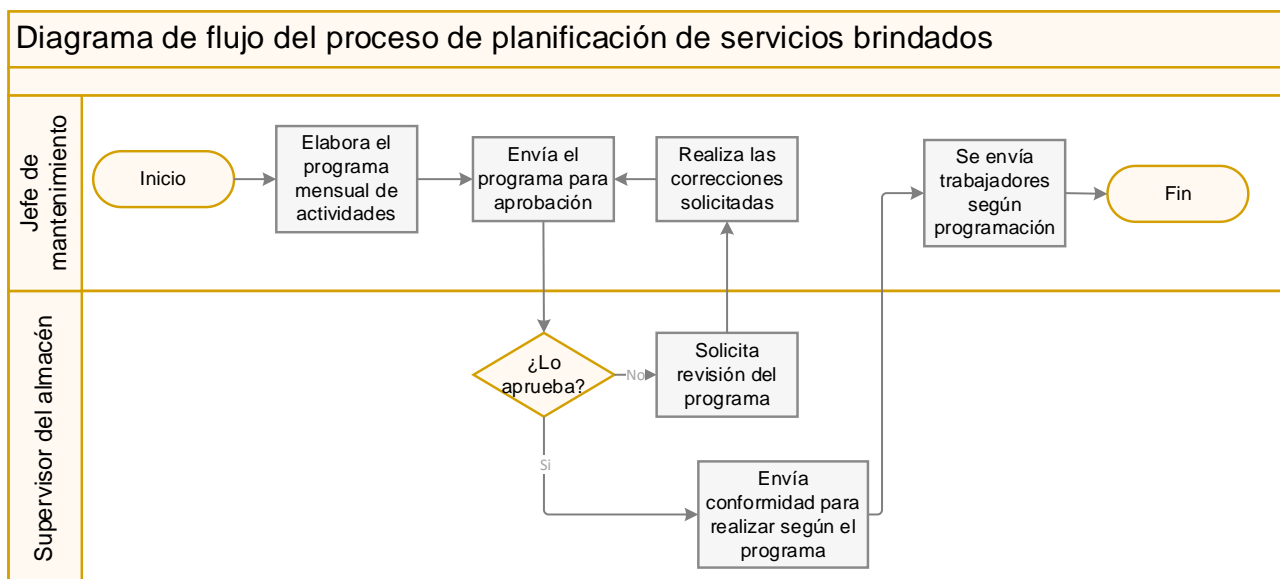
Diagrama de flujo del proceso de planificación de servicios brindados

Jefe de mantenimiento

Inicio

Elabora el programa mensual de actividades

Envía el programa para aprobación

Realiza las correcciones solicitadas

Se envía trabajadores según programación

Fin

Supervisor del almacén

¿Lo aprueba?

No

Solicita revisión del programa

Si

Envía conformidad para realizar según el programa